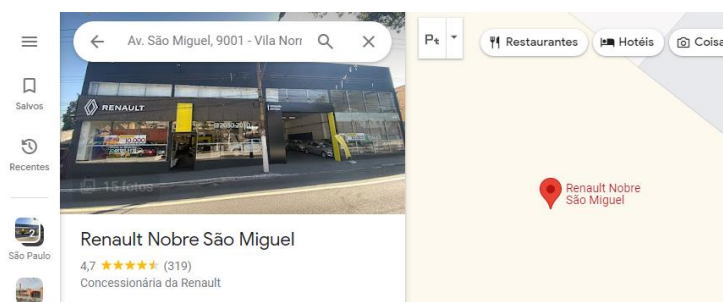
Salvos

Recentes

São Paulo

Av. São Miguel, 9001 - Vila Norr

RENAULT

15 fotos

Renault Nobre São Miguel

4,7 ★★★★★ (319)

Concessionária da Renault

Restaurantes

Hotéis

Coisa

Renault Nobre São Miguel